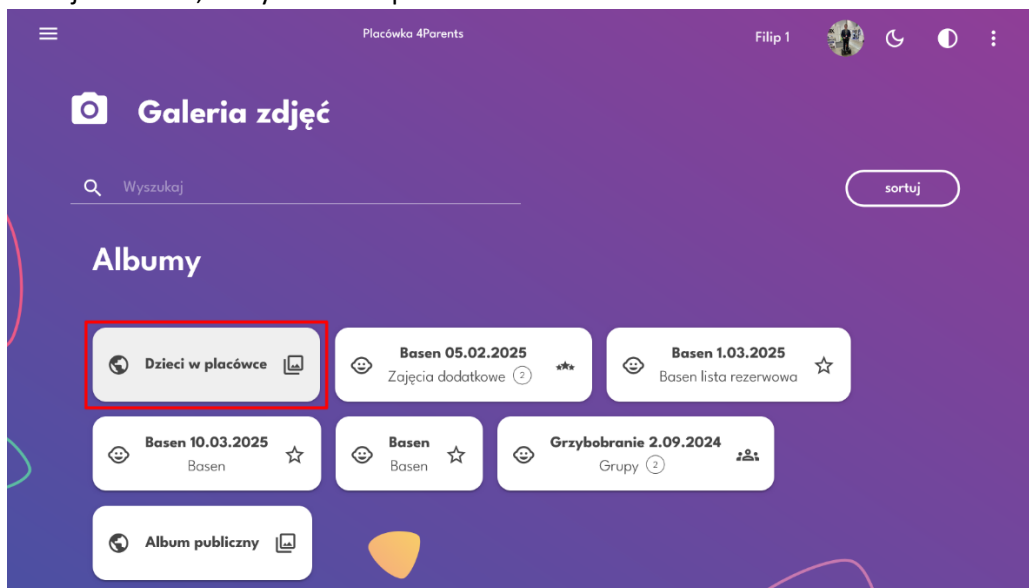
Placówka 4Parents

Filip 1

Galeria zdjęć

Wyszukaj

sortuj

Albumy

Dzieci w placówce

Basen 05.02.2025
Zajęcia dodatkowe 2

Basen 1.03.2025
Basen lista rezerwowa

Basen 10.03.2025
Basen

Basen
Basen

Grzybobranie 2.09.2024
Grupy 2

Album publiczny